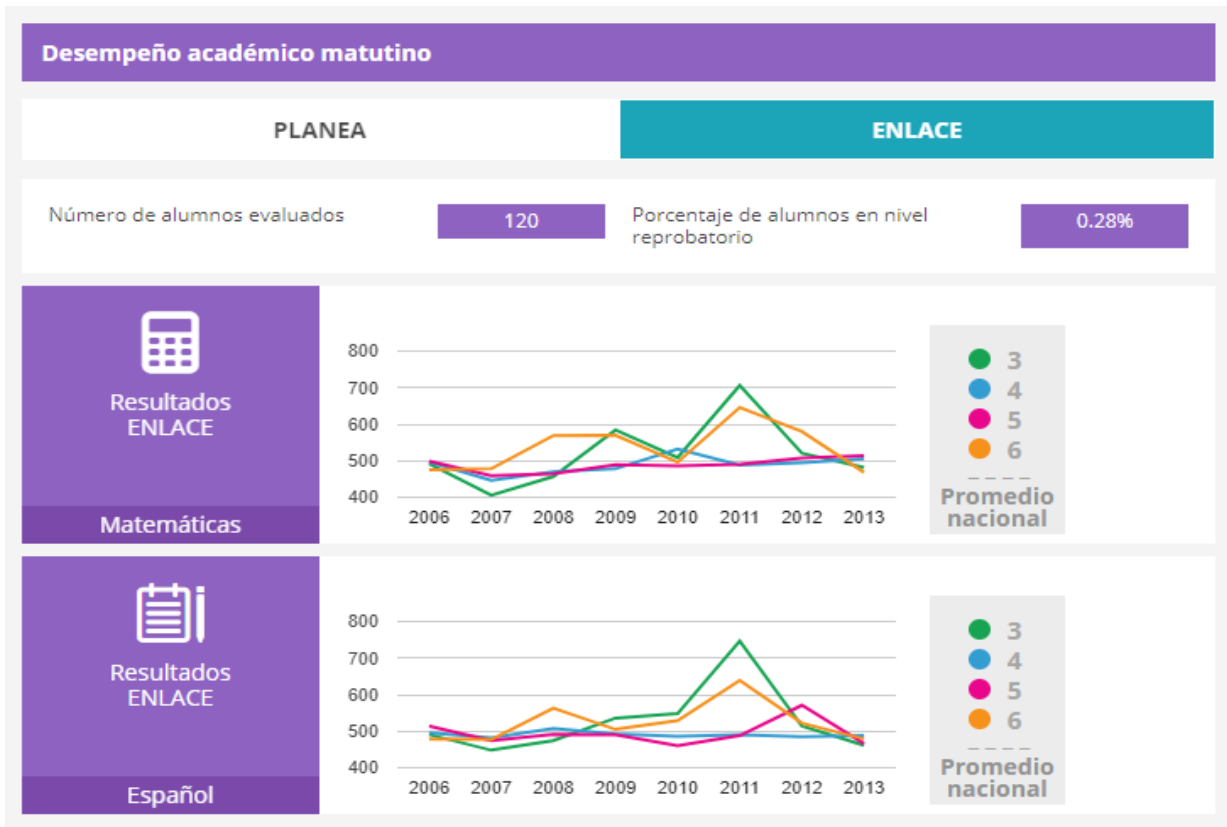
Desempeño académico matutino

PLANEA

ENLACE

Número de alumnos evaluados

120

Porcentaje de alumnos en nivel reprobatorio

0.28%

Resultados ENLACE

Matemáticas

800
700
600
500
400
2006 2007 2008 2009 2010 2011 2012 2013

3
4
5
6
Promedio nacional

Resultados ENLACE

Español

800
700
600
500
400
2006 2007 2008 2009 2010 2011 2012 2013

3
4
5
6
Promedio nacional